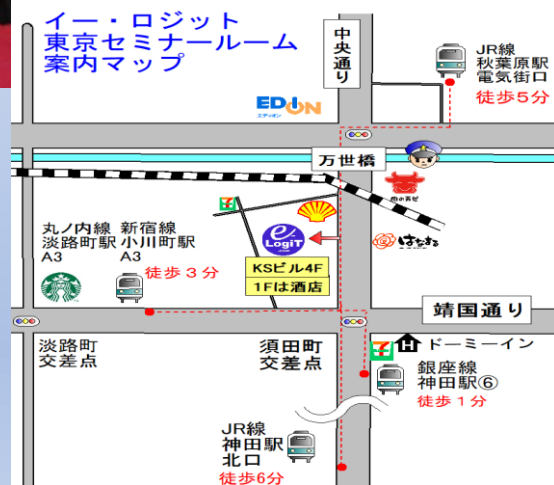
イー・ロジット
東京セミナールーム
案内マップ

中央通り

JR線
秋葉原駅
電気街口
徒歩５分

EDION
エディオン

万世橋

丸ノ内線
淡路町駅
A3

新宿線
小川町駅
A3

徒歩３分

e LogiT

KSビル4F
1Fは酒店

はなまる

靖国通り

淡路町
交差点

須田町
交差点

ドーミーイン

銀座線
神田駅⑥
徒歩１分

JR線
神田駅
北口
徒歩6分